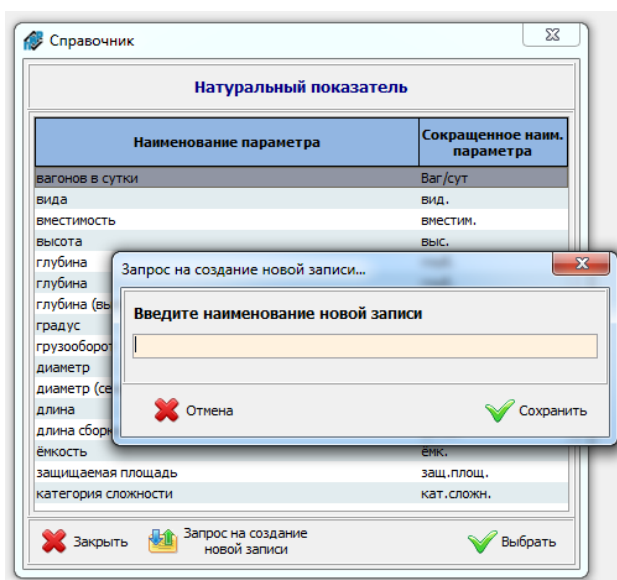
Справочник

Натуральный показатель

| Наименование параметра | Сокращенное наим. параметра |
|---|---|
| вагонов в сутки | Ваг/сут |
| вида | вид. |
| вместимость | вместим. |
| высота | выс. |
| глубина | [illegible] |
| глубина | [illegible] |
| глубина (вы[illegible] | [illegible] |
| градус | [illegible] |
| грузооборот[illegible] | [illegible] |
| диаметр | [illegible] |
| диаметр (се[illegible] | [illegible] |
| длина | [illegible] |
| длина сбор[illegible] | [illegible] |
| ёмкость | ёмк. |
| защищаемая площадь | защ.площ. |
| категория сложности | кат.сложн. |

Запрос на создание новой записи...

Введите наименование новой записи

Отмена

Сохранить

Закрыть

Запрос на создание новой записи

Выбрать